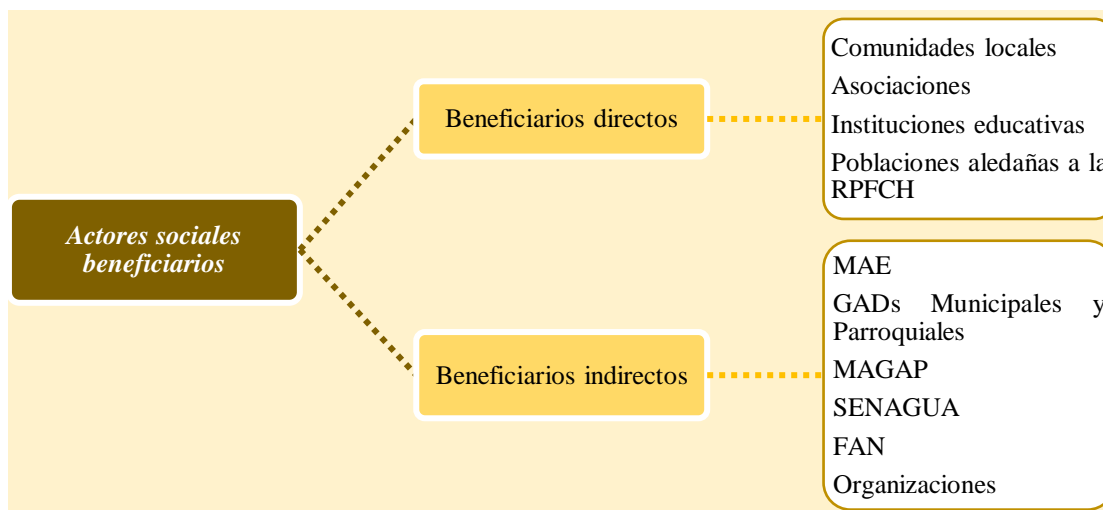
Actores sociales beneficiarios

Beneficiarios directos

Comunidades locales
Asociaciones
Instituciones educativas
Poblaciones aledañas a la RPFCH

Beneficiarios indirectos

MAE
GADs Municipales y Parroquiales
MAGAP
SENAGUA
FAN
Organizaciones